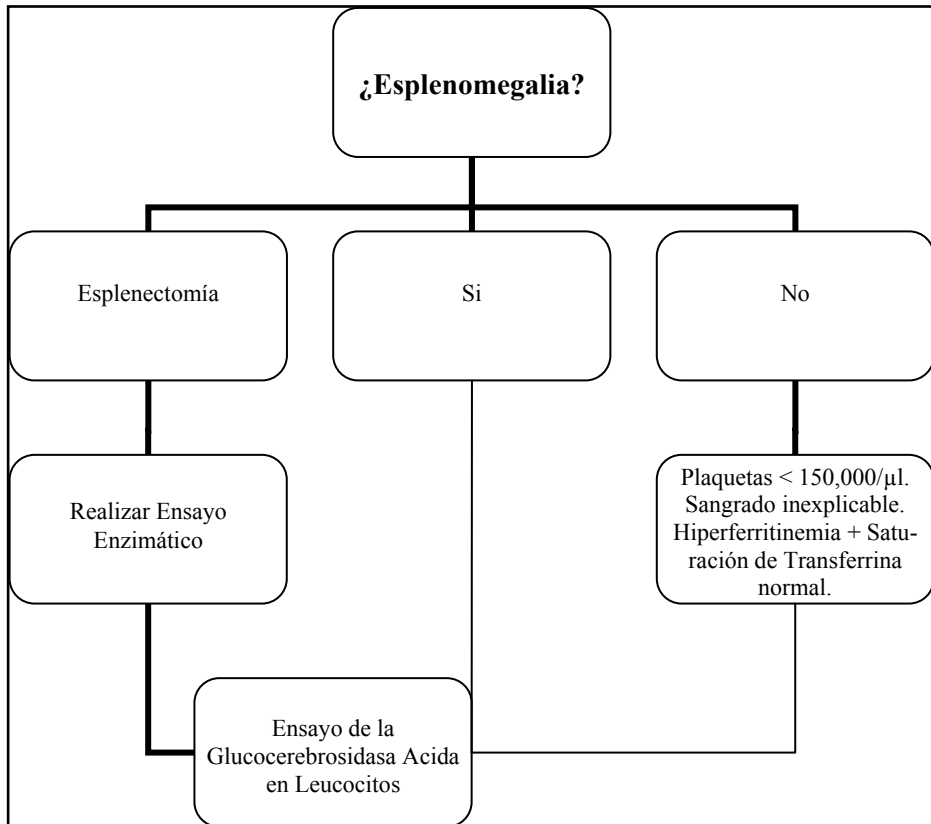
¿Esplenomegalia?

Esplenectomía

Si

No

Realizar Ensayo Enzimático

Plaquetas < 150,000/µl. Sangrado inexplicable. Hiperferritinemia + Saturación de Transferrina normal.

Ensayo de la Glucocerebrosidasa Acida en Leucocitos